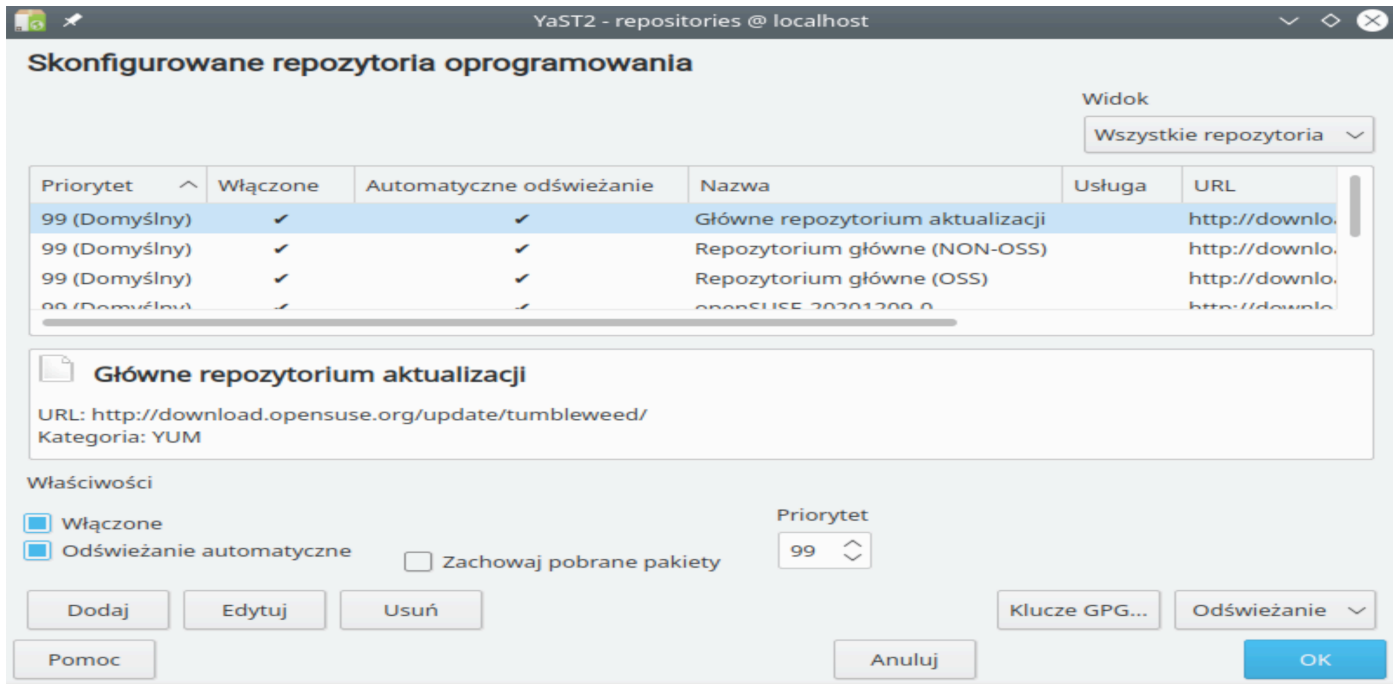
YaST2 - repositories @ localhost

Skonfigurowane repozytoria oprogramowania

Widok
Wszystkie repozytoria

| Priorytet | Włączone | Automatyczne odświeżanie | Nazwa | Usługa | URL |
|---|---|---|---|---|---|
| 99 (Domyślny) | ✔ | ✔ | Główne repozytorium aktualizacji | | http://downlo |
| 99 (Domyślny) | ✔ | ✔ | Repozytorium główne (NON-OSS) | | http://downlo |
| 99 (Domyślny) | ✔ | ✔ | Repozytorium główne (OSS) | | http://downlo |
| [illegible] | ✔ | ✔ | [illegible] | | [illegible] |

Główne repozytorium aktualizacji

URL: http://download.opensuse.org/update/tumbleweed/
Kategoria: YUM

Właściwości

Włączone
Odświeżanie automatyczne
Zachowaj pobrane pakiety

Priorytet
99

Dodaj
Edytuj
Usuń
Klucze GPG...
Odświeżanie
Pomoc
Anuluj
OK